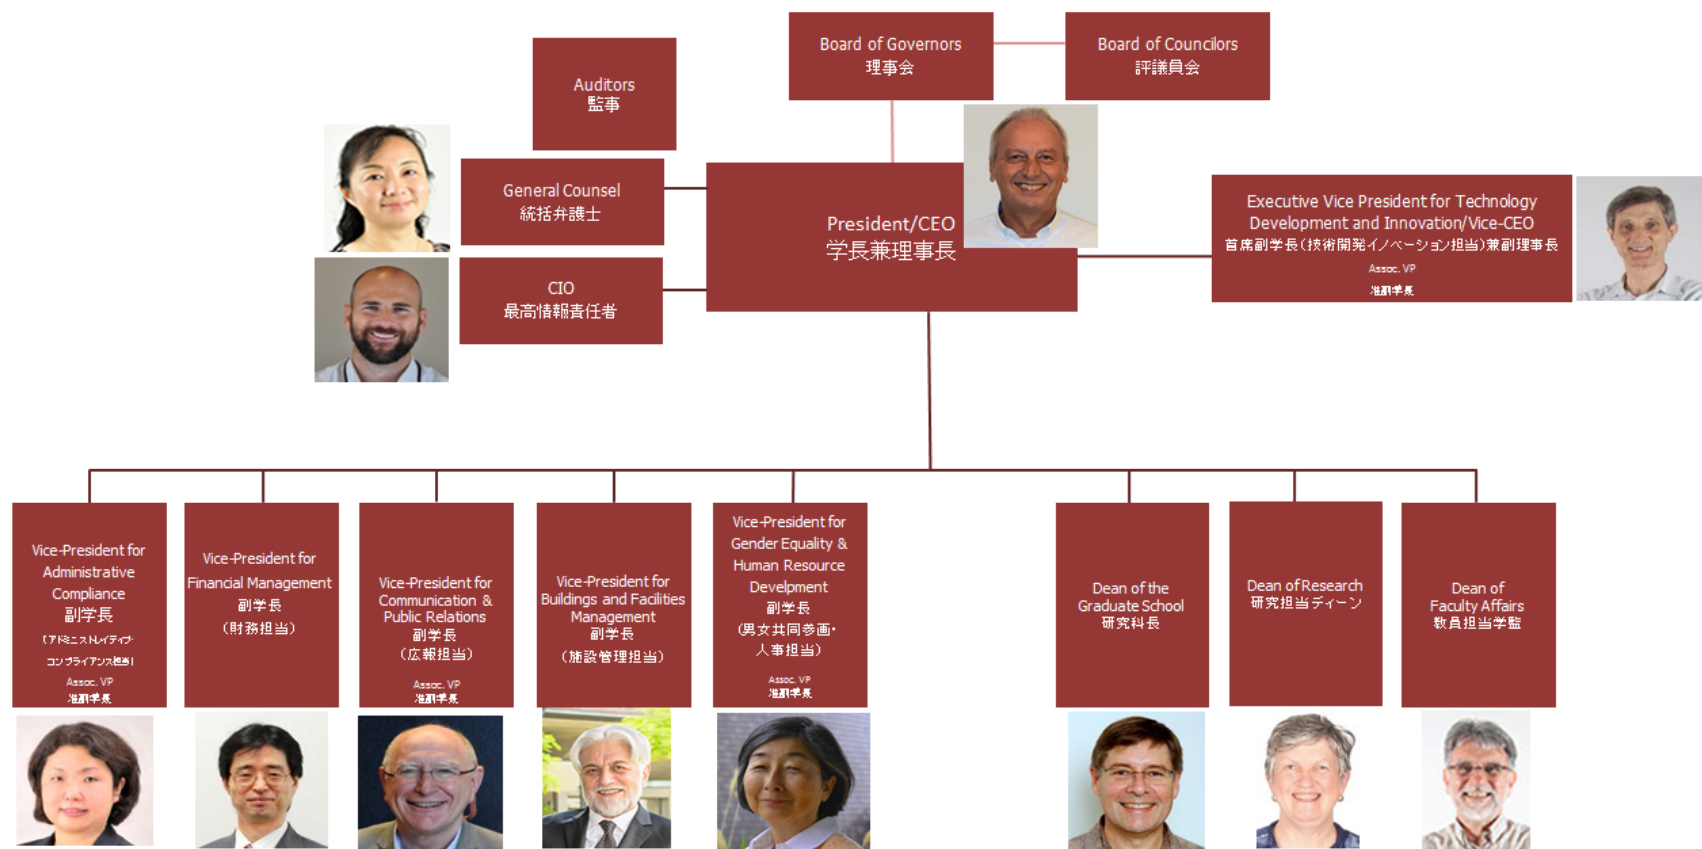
Board of Governors
理事会

Board of Councilors
評議員会

Auditors
監事

General Counsel
統括弁護士

CIO
最高情報責任者

President/CEO
学長兼理事長

Executive Vice President for Technology Development and Innovation/Vice-CEO
首席副学長(技術開発イノベーション担当)兼副理事長
Assoc. VP
准副学長

Vice-President for Administrative Compliance
副学長
(アドミニストレイティブ・コンプライアンス担当)
Assoc. VP
准副学長

Vice-President for Financial Management
副学長
(財務担当)

Vice-President for Communication & Public Relations
副学長
(広報担当)
Assoc. VP
准副学長

Vice-President for Buildings and Facilities Management
副学長
(施設管理担当)

Vice-President for Gender Equality & Human Resource Devlepment
副学長
(男女共同参画・人事担当)
Assoc. VP
准副学長

Dean of the Graduate School
研究科長

Dean of Research
研究担当ディーン

Dean of Faculty Affairs
教員担当学監